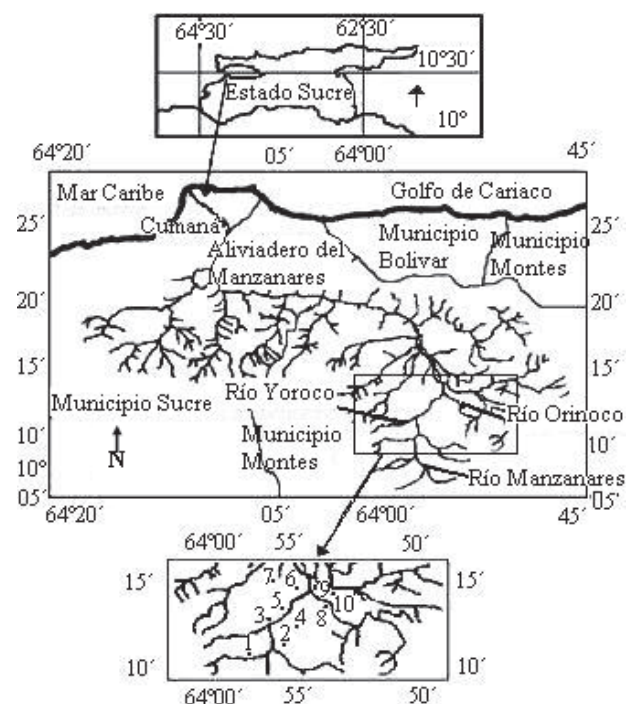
64°30′ 62°30′
10°30′
Estado Sucre
10°

64°20′ 05′ 64°00′ 45′
Mar Caribe
Golfo de Cariaco
25′ 25′
Cumaná
Aliviadero del Manzanares
Municipio Bolivar
Municipio Montes
20′ 20′
15′ 15′
Río Yoroco
Municipio Sucre
Río Orinoco
10′ 10′
N
Municipio Montes
10°
Río Manzanares
05′ 05′
64°20′ 05′ 64°00′ 45′

64°00′ 55′ 50′
15′ 15′
7 6 9
5 10
3 4 8
1 2
10′ 10′
64°00′ 55′ 50′